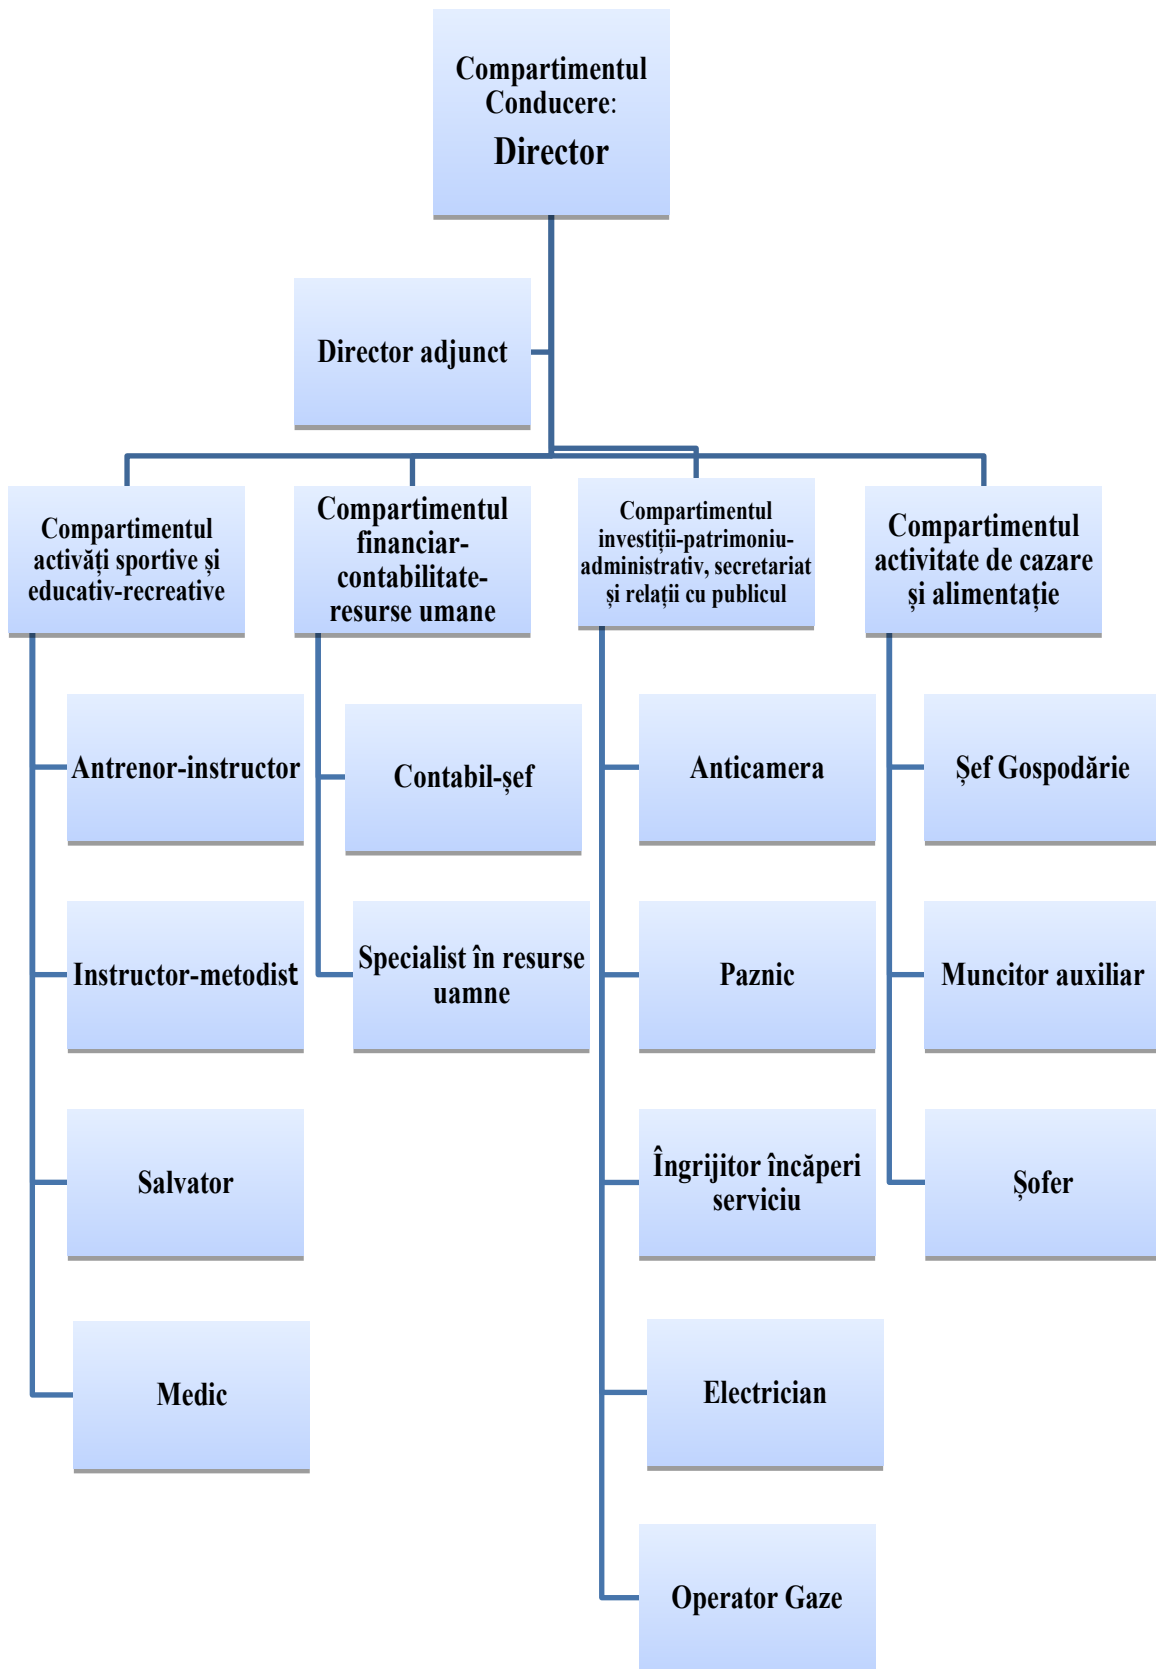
Compartimentul Conducere:
Director

Director adjunct

Compartimentul activăți sportive și educativ-recreative

Compartimentul financiar-contabilitate-resurse umane

Compartimentul investiții-patrimoniu-administrativ, secretariat și relații cu publicul

Compartimentul activitate de cazare și alimentație

Antrenor-instructor

Instructor-metodist

Salvator

Medic

Contabil-șef

Specialist în resurse uamne

Anticamera

Paznic

Îngrijitor încăperi serviciu

Electrician

Operator Gaze

Șef Gospodărie

Muncitor auxiliar

Șofer